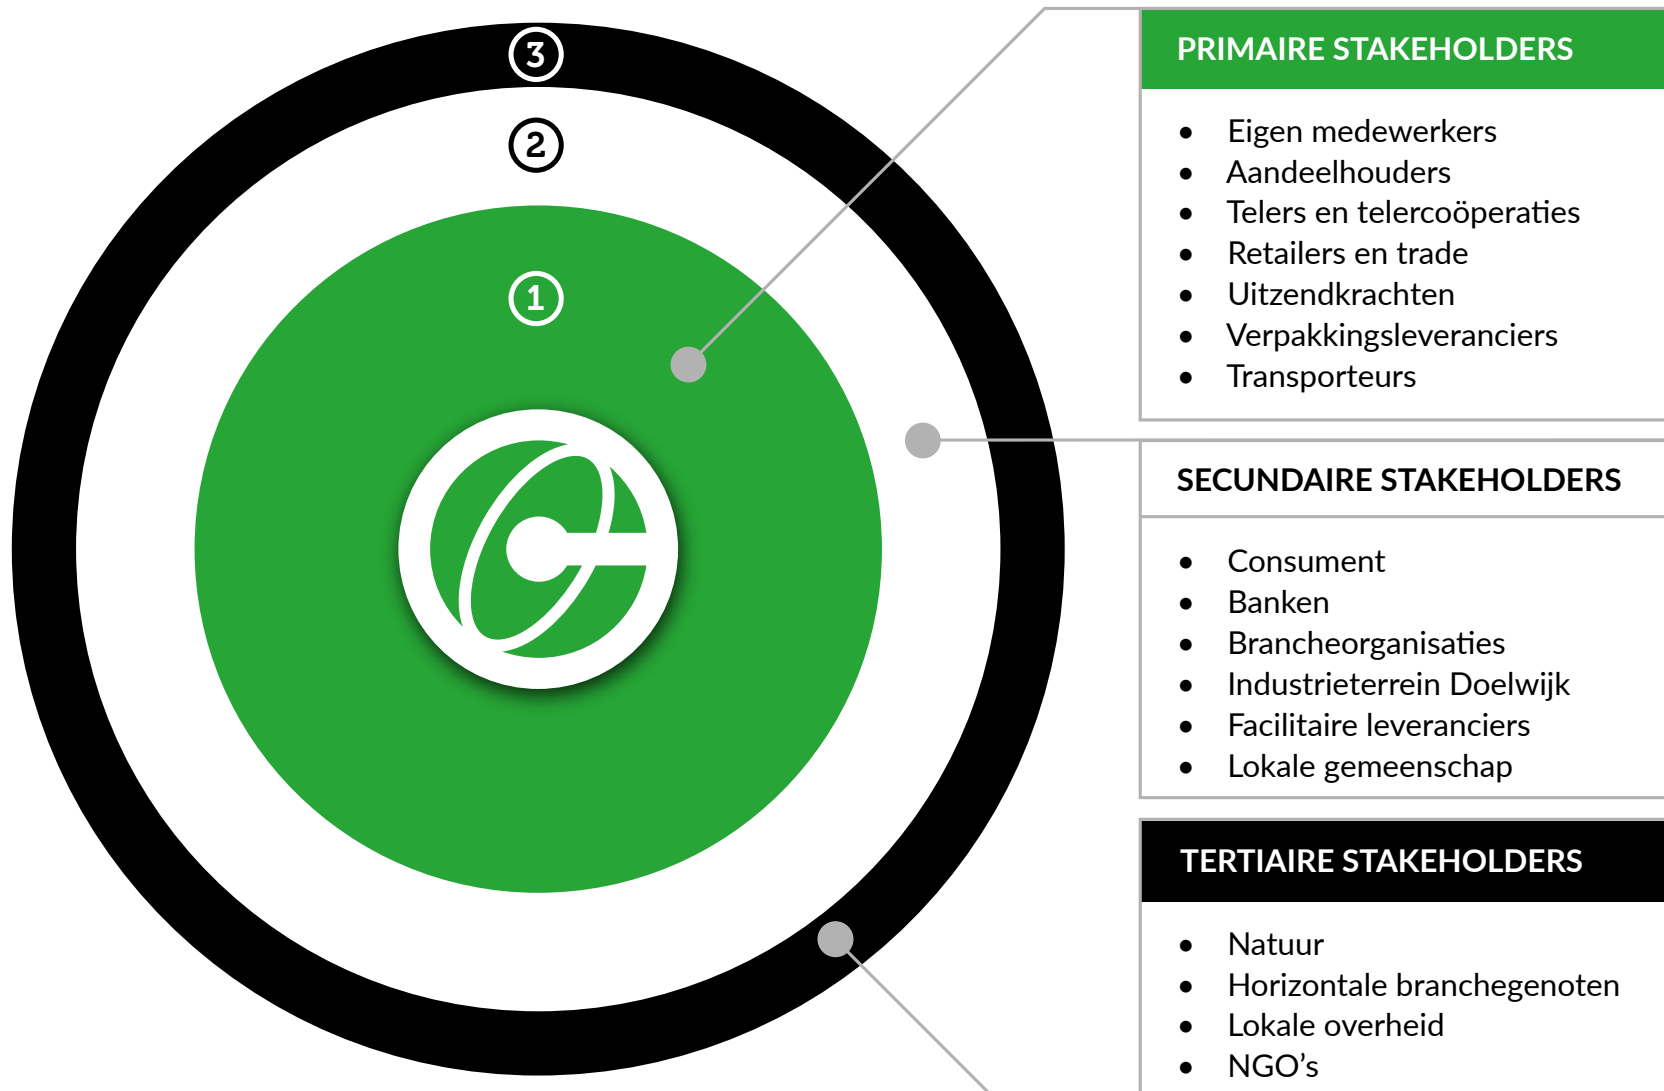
3

2

1

PRIMAIRE STAKEHOLDERS

- Eigen medewerkers
- Aandeelhouders
- Telers en telercoöperaties
- Retailers en trade
- Uitzendkrachten
- Verpakkingsleveranciers
- Transporteurs

SECUNDAIRE STAKEHOLDERS

- Consument
- Banken
- Brancheorganisaties
- Industrieterrein Doelwijk
- Facilitaire leveranciers
- Lokale gemeenschap

TERTIAIRE STAKEHOLDERS

- Natuur
- Horizontale branchegenoten
- Lokale overheid
- NGO's